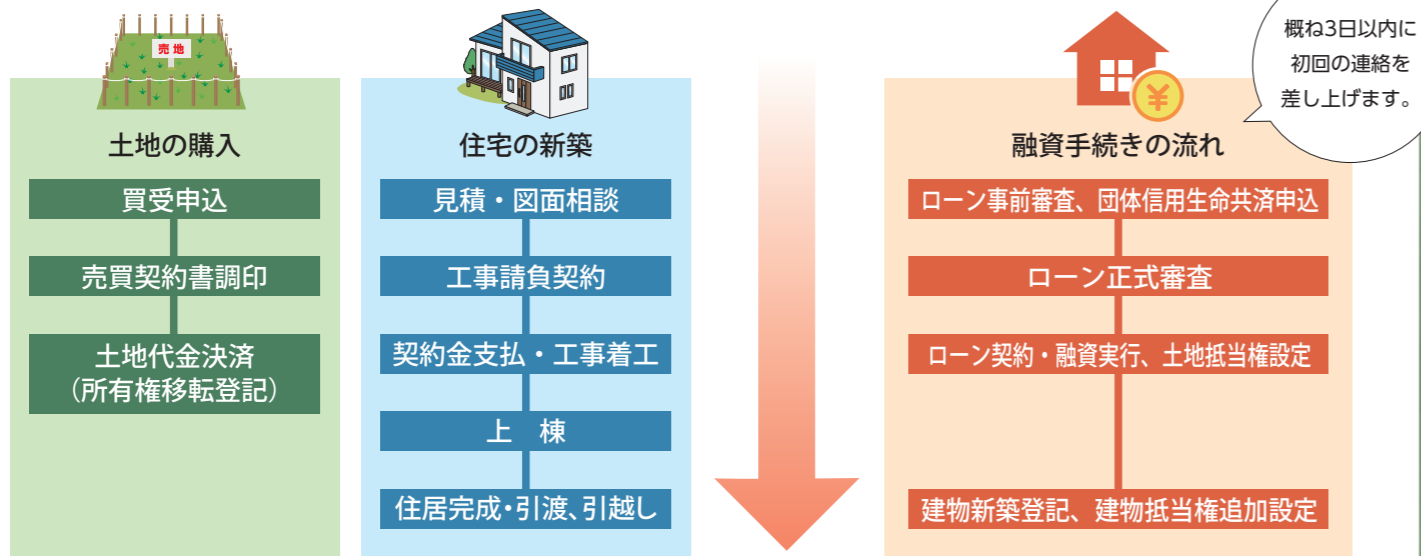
売地

土地の購入

買受申込

売買契約書調印

土地代金決済
（所有権移転登記）

住宅の新築

見積・図面相談

工事請負契約

契約金支払・工事着工

上　棟

住居完成・引渡、引越し

¥

概ね3日以内に初回の連絡を差し上げます。

融資手続きの流れ

ローン事前審査、団体信用生命共済申込

ローン正式審査

ローン契約・融資実行、土地抵当権設定

建物新築登記、建物抵当権追加設定